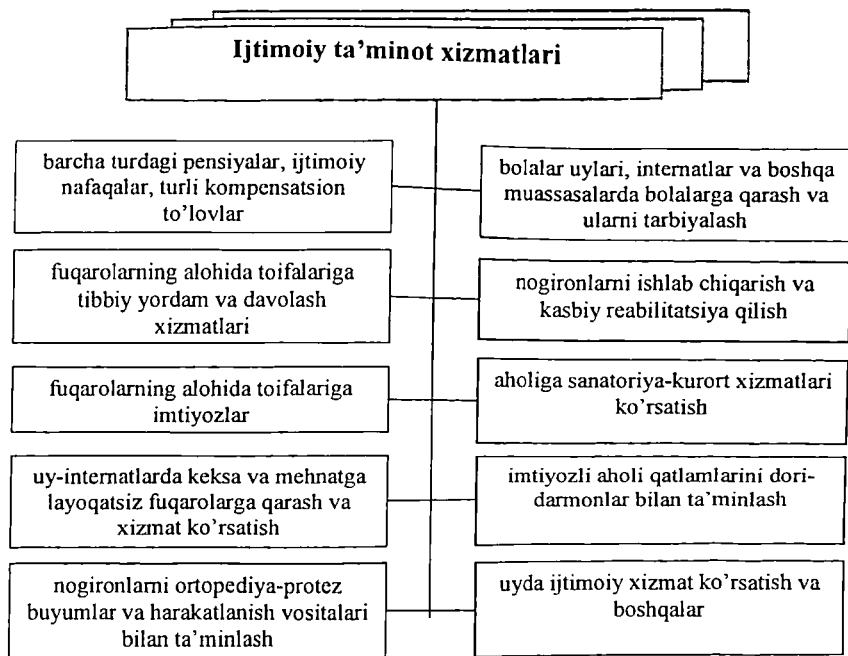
Ijtimoiy ta'minot xizmatlari

barcha turdagi pensiyalar, ijtimoiy nafaqalar, turli kompensatsion to'lovlar

bolalar uylari, internatlar va boshqa muassasalarda bolalarga qarash va ularni tarbiyalash

fuqarolarning alohida toifalariga tibbiy yordam va davolash xizmatlari

nogironlarni ishlab chiqarish va kasbiy reabilitatsiya qilish

fuqarolarning alohida toifalariga imtiyozlar

aholiga sanatoriya-kurort xizmatlari ko'rsatish

uy-internatlarda keksa va mehnatga layoqatsiz fuqarolarga qarash va xizmat ko'rsatish

imtiyozli aholi qatlamlarini dori-darmonlar bilan ta'minlash

nogironlarni ortopediya-protez buyumlar va harakatlanish vositalari bilan ta'minlash

uyda ijtimoiy xizmat ko'rsatish va boshqalar